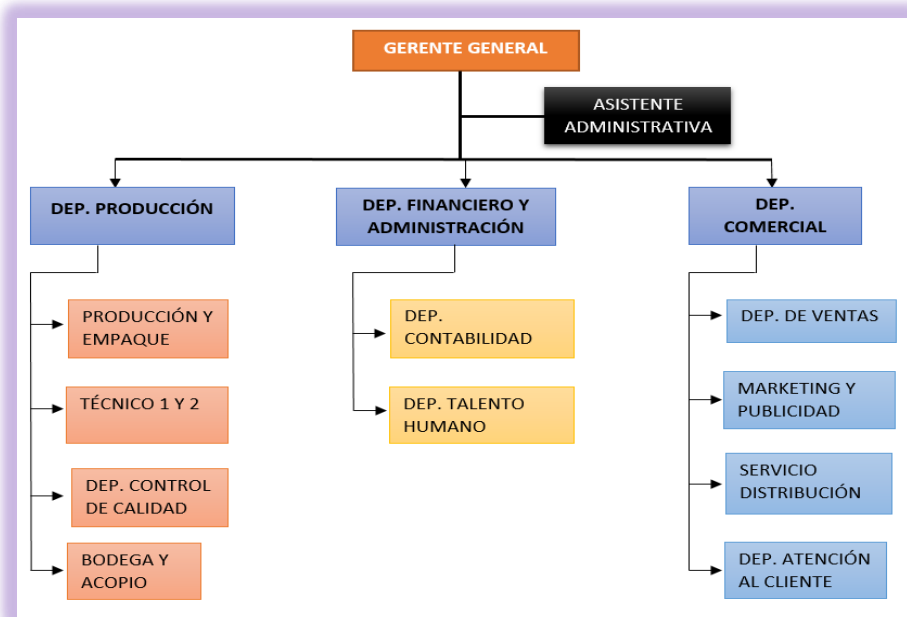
GERENTE GENERAL

ASISTENTE ADMINISTRATIVA

DEP. PRODUCCIÓN

DEP. FINANCIERO Y ADMINISTRACIÓN

DEP. COMERCIAL

PRODUCCIÓN Y EMPAQUE

TÉCNICO 1 Y 2

DEP. CONTROL DE CALIDAD

BODEGA Y ACOPIO

DEP. CONTABILIDAD

DEP. TALENTO HUMANO

DEP. DE VENTAS

MARKETING Y PUBLICIDAD

SERVICIO DISTRIBUCIÓN

DEP. ATENCIÓN AL CLIENTE